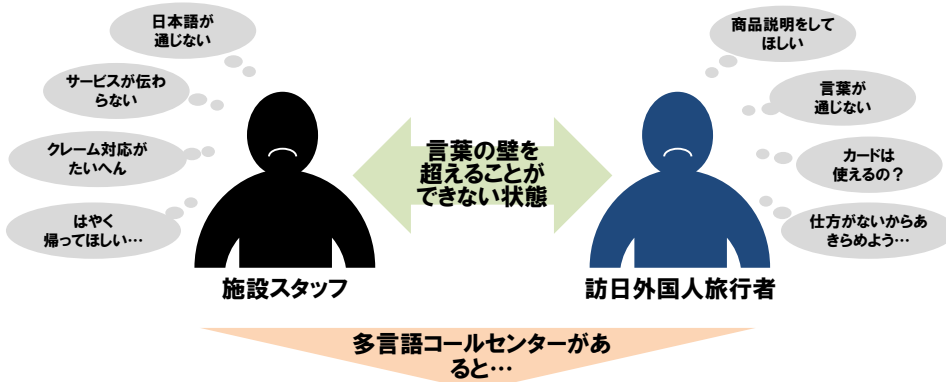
日本語が通じない

サービスが伝わらない

クレーム対応がたいへん

はやく帰ってほしい…

言葉の壁を超えることができない状態

商品説明をしてほしい

言葉が通じない

カードは使えるの？

仕方がないからあきらめよう…

施設スタッフ

訪日外国人旅行者

多言語コールセンターがあると…